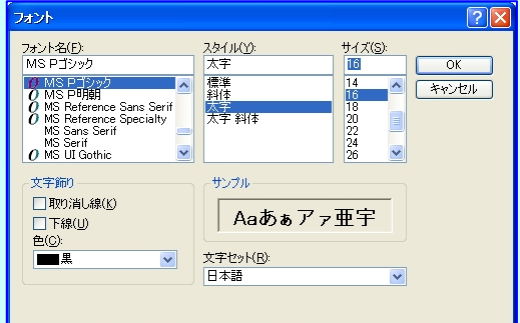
フォント

フォント名(F):
MS Pゴシック
MS Pゴシック
MS P明朝
MS Reference Sans Serif
MS Reference Specialty
MS Sans Serif
MS Serif
MS UI Gothic

スタイル(Y):
太字
標準
斜体
太字
太字 斜体

サイズ(S):
16
14
16
18
20
22
24
26

OK
キャンセル

文字飾り
取り消し線(K)
下線(U)
色(C):
黒

サンプル
Aaあぁアァ亜宇

文字セット(R):
日本語